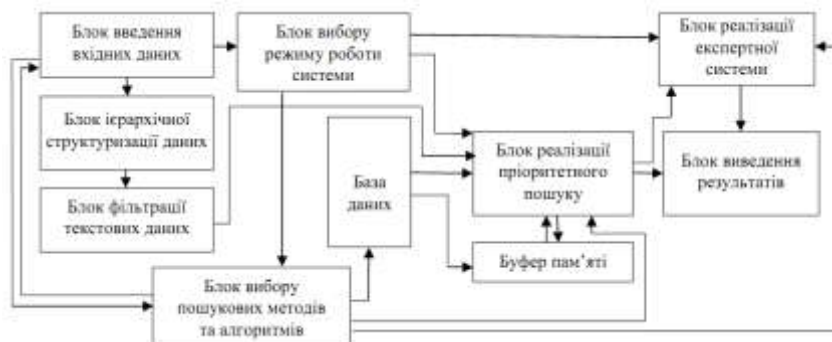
Блок введення вхідних даних

Блок вибору режиму роботи системи

Блок реалізації експертної системи

Блок ієрархічної структуризації даних

База даних

Блок реалізації пріоритетного пошуку

Блок виведення результатів

Блок фільтрації текстових даних

Буфер пам'яті

Блок вибору пошукових методів та алгоритмів